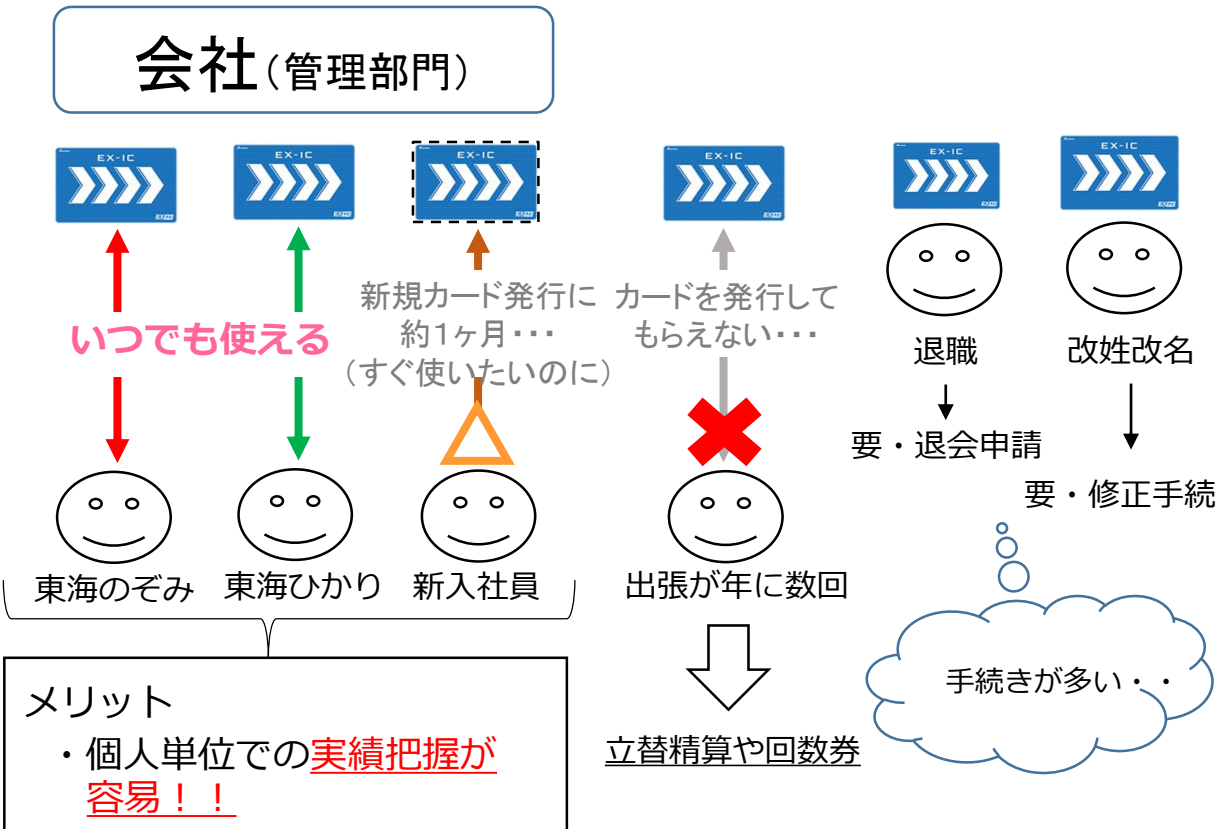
会社（管理部門）

EX-IC

EX-IC

EX-IC

EX-IC

EX-IC

EX-IC

いつでも使える

新規カード発行に約1ヶ月・・・（すぐ使いたいのに）

カードを発行してもらえない・・・

退職

要・退会申請

改姓改名

要・修正手続

東海のぞみ

東海ひかり

新入社員

出張が年に数回

立替精算や回数券

手続きが多い・・

メリット
・個人単位での実績把握が容易！！